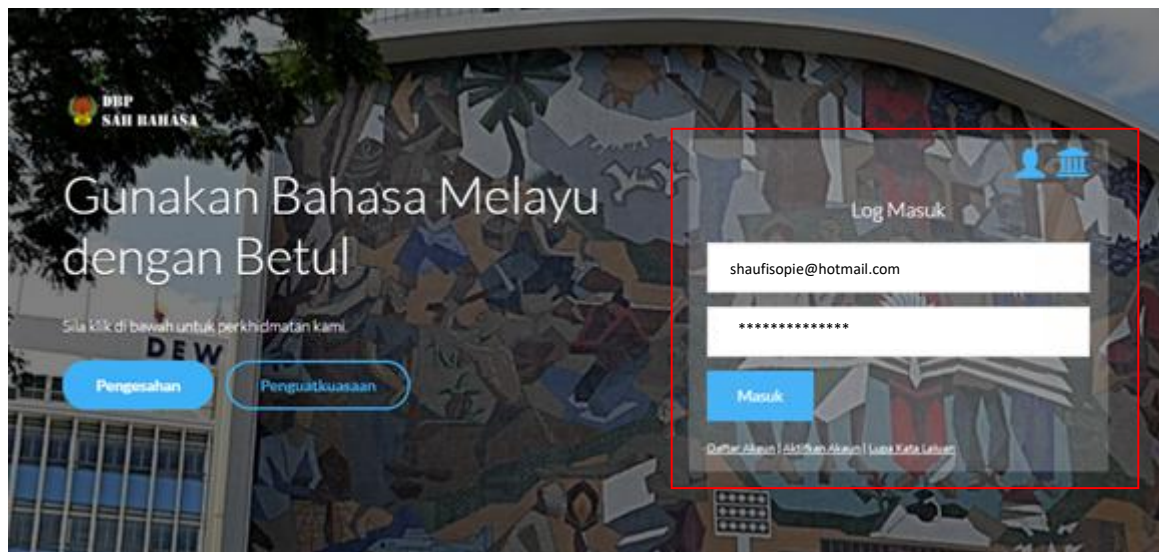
DBP
SAH BAHASA

Gunakan Bahasa Melayu dengan Betul

Sila klik di bawah untuk perkhidmatan kami.

DEW

Pengesahan

Penguatkuasaan

Log Masuk

shaufisopie@hotmail.com

**************

Masuk

Daftar Akaun | Aktifkan Akaun | Lupa Kata Laluan